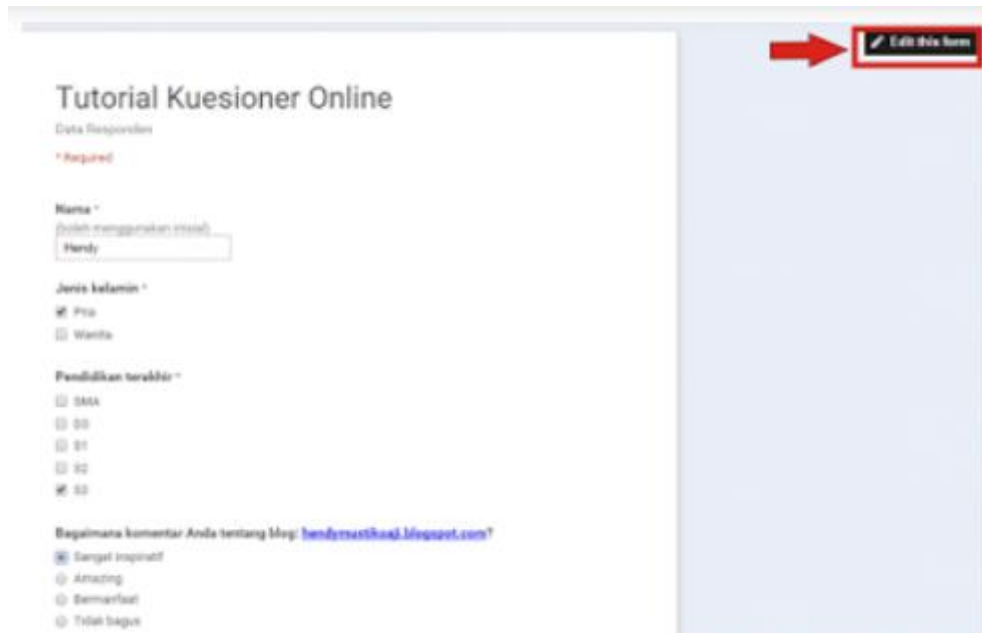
Edit this form

Tutorial Kuesioner Online

Data Responden

* Required

Nama *
(boleh menggunakan inisial)
Hendy

Jenis kelamin *
Pria
Wanita

Pendidikan terakhir *
SMA
D3
S1
S2
S3

Bagaimana komentar Anda tentang blog: hendymustikaaji.blogspot.com?
Sangat inspiratif
Amazing
Bermanfaat
Tidak bagus